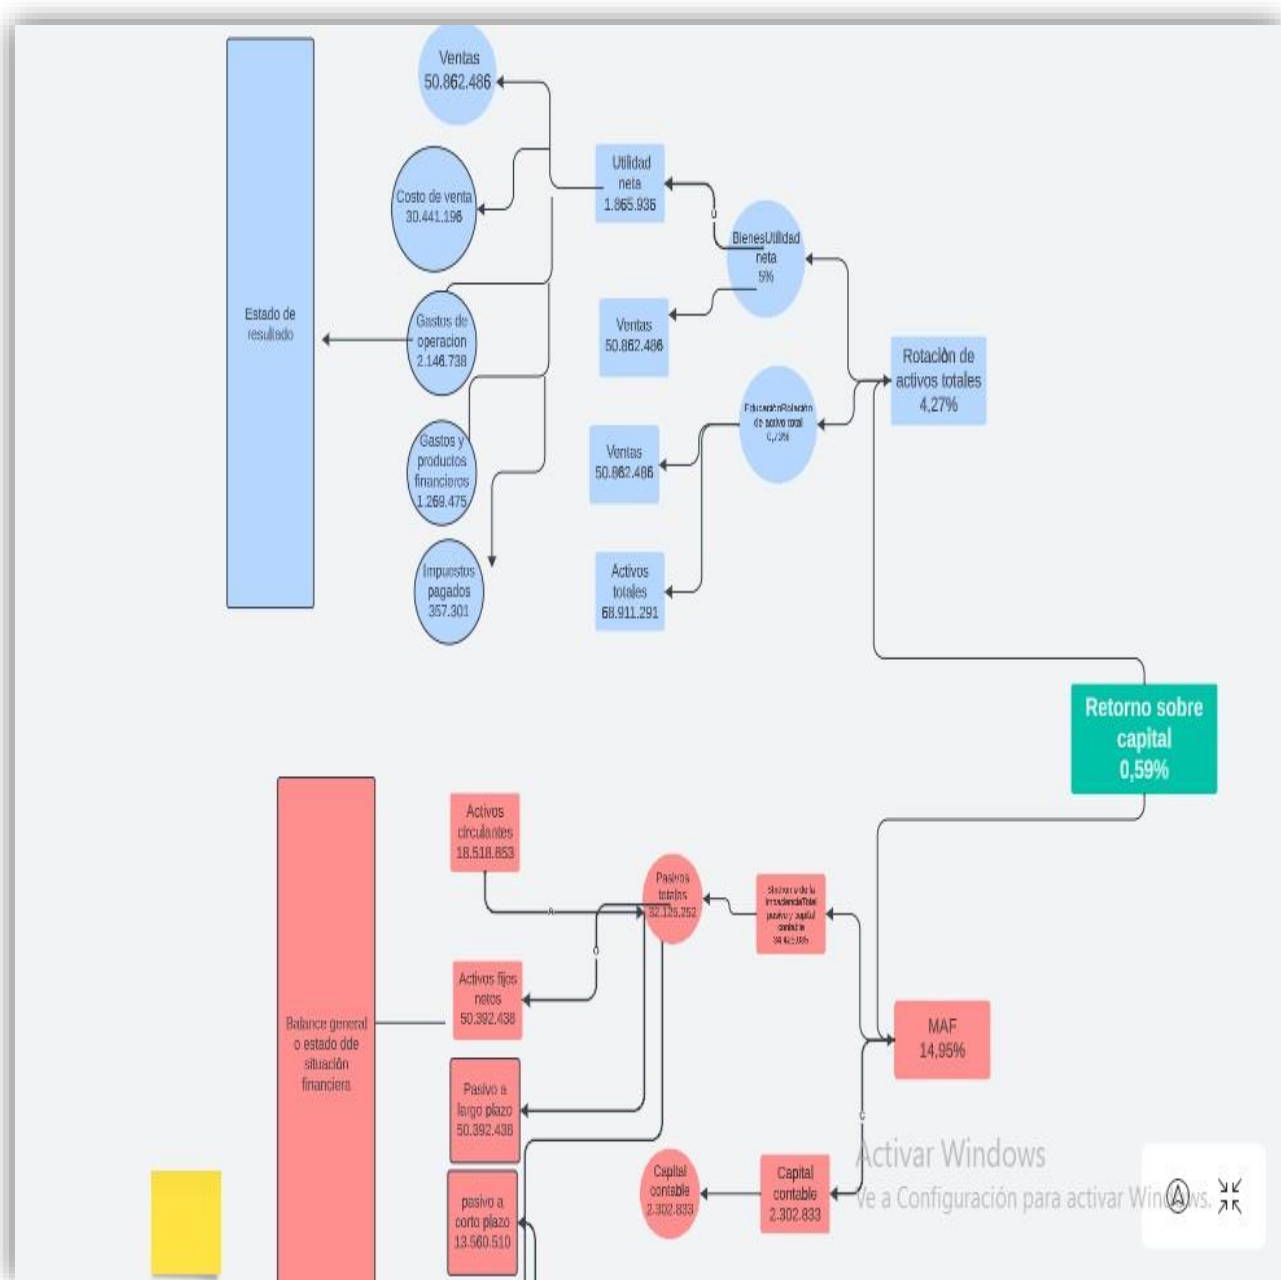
Ventas
50.862.486

Costo de venta
30.441.196

Utilidad neta
1.865.936

BienesUtilidad neta
5%

Estado de resultado

Gastos de operacion
2.146.738

Ventas
50.862.486

Rotación de activos totales
4,27%

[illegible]
de activo total
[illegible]

Gastos y productos financieros
1.269.475

Ventas
50.862.486

Impuestos pagados
357.301

Activos totales
68.911.291

Retorno sobre capital
0,59%

Activos circulantes
18.518.853

Pasivos totales
32.125.252

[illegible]

Activos fijos netos
50.392.438

Balance general o estado dde situación financiera

MAF
14,95%

Pasivo a largo plazo
50.392.438

Capital contable
2.302.833

Capital contable
2.302.833

pasivo a corto plazo
13.560.510

Activar Windows
Ve a Configuración para activar Windows.